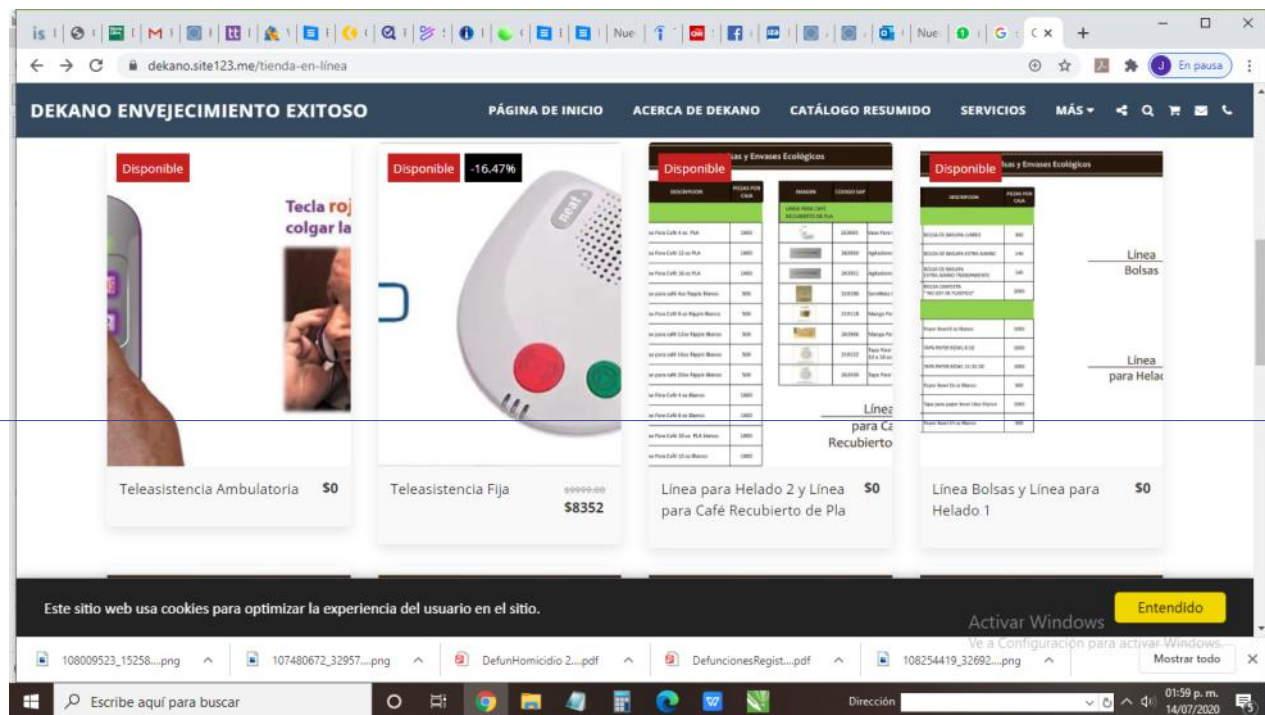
Nue Nue G C ×

dekano.site123.me/tienda-en-linea

En pausa

DEKANO ENVEJECIMIENTO EXITOSO

PÁGINA DE INICIO ACERCA DE DEKANO CATÁLOGO RESUMIDO SERVICIOS MÁS

Disponible

Tecla roj
colgar la

Teleasistencia Ambulatoria $0

Disponible -16.47%

Teleasistencia Fija $9999.00 $8352

Disponible

sas y Envases Ecológicos

Línea
para Ca
Recubierto

Línea para Helado 2 y Línea para Café Recubierto de Pla $0

Disponible

sas y Envases Ecológicos

Línea
Bolsas

Línea
para Helac

Línea Bolsas y Línea para Helado 1 $0

Este sitio web usa cookies para optimizar la experiencia del usuario en el sitio.

Entendido

Activar Windows
Ve a Configuración para activar Windows.

108009523_15258....png 107480672_32957....png DefunHomicidio 2....pdf DefuncionesRegist....pdf 108254419_32692....png Mostrar todo

Escribe aquí para buscar

Dirección

01:59 p. m.
14/07/2020